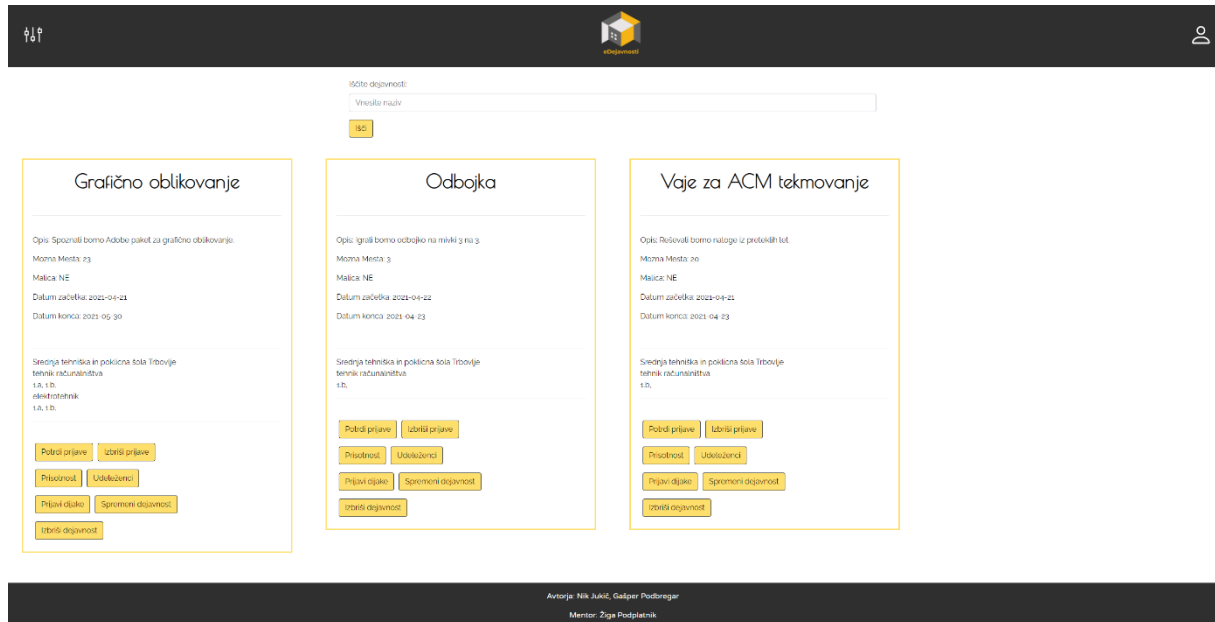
eDejavnosti

Iščite dejavnosti:

Vnesite naziv

Išči

Grafično oblikovanje

Opis: Spoznali bomo Adobe paket za grafično oblikovanje

Mozna Mesta: 23

Malica: NE

Datum začetka: 2021-04-21

Datum konca: 2021-05-30

Srednja tehniška in poklicna šola Trbovlje
tehnik računalništva
1.a, 1.b,
elektrotehnik
1.a, 1.b,

Potrdi prijave
Izbriši prijave
Prisotnost
Udeleženci
Prijavi dijake
Spremeni dejavnost
Izbriši dejavnost

Odbojka

Opis: Igrali bomo odbojko na mivki 3 na 3.

Mozna Mesta: 3

Malica: NE

Datum začetka: 2021-04-22

Datum konca: 2021-04-23

Srednja tehniška in poklicna šola Trbovlje
tehnik računalništva
1.b,

Potrdi prijave
Izbriši prijave
Prisotnost
Udeleženci
Prijavi dijake
Spremeni dejavnost
Izbriši dejavnost

Vaje za ACM tekmovanje

Opis: Reševali bomo naloge iz preteklih let.

Mozna Mesta: 20

Malica: NE

Datum začetka: 2021-04-21

Datum konca: 2021-04-23

Srednja tehniška in poklicna šola Trbovlje
tehnik računalništva
1.b,

Potrdi prijave
Izbriši prijave
Prisotnost
Udeleženci
Prijavi dijake
Spremeni dejavnost
Izbriši dejavnost

Avtorja: Nik Jukič, Gašper Podbregar

Mentor: Žiga Podplatnik